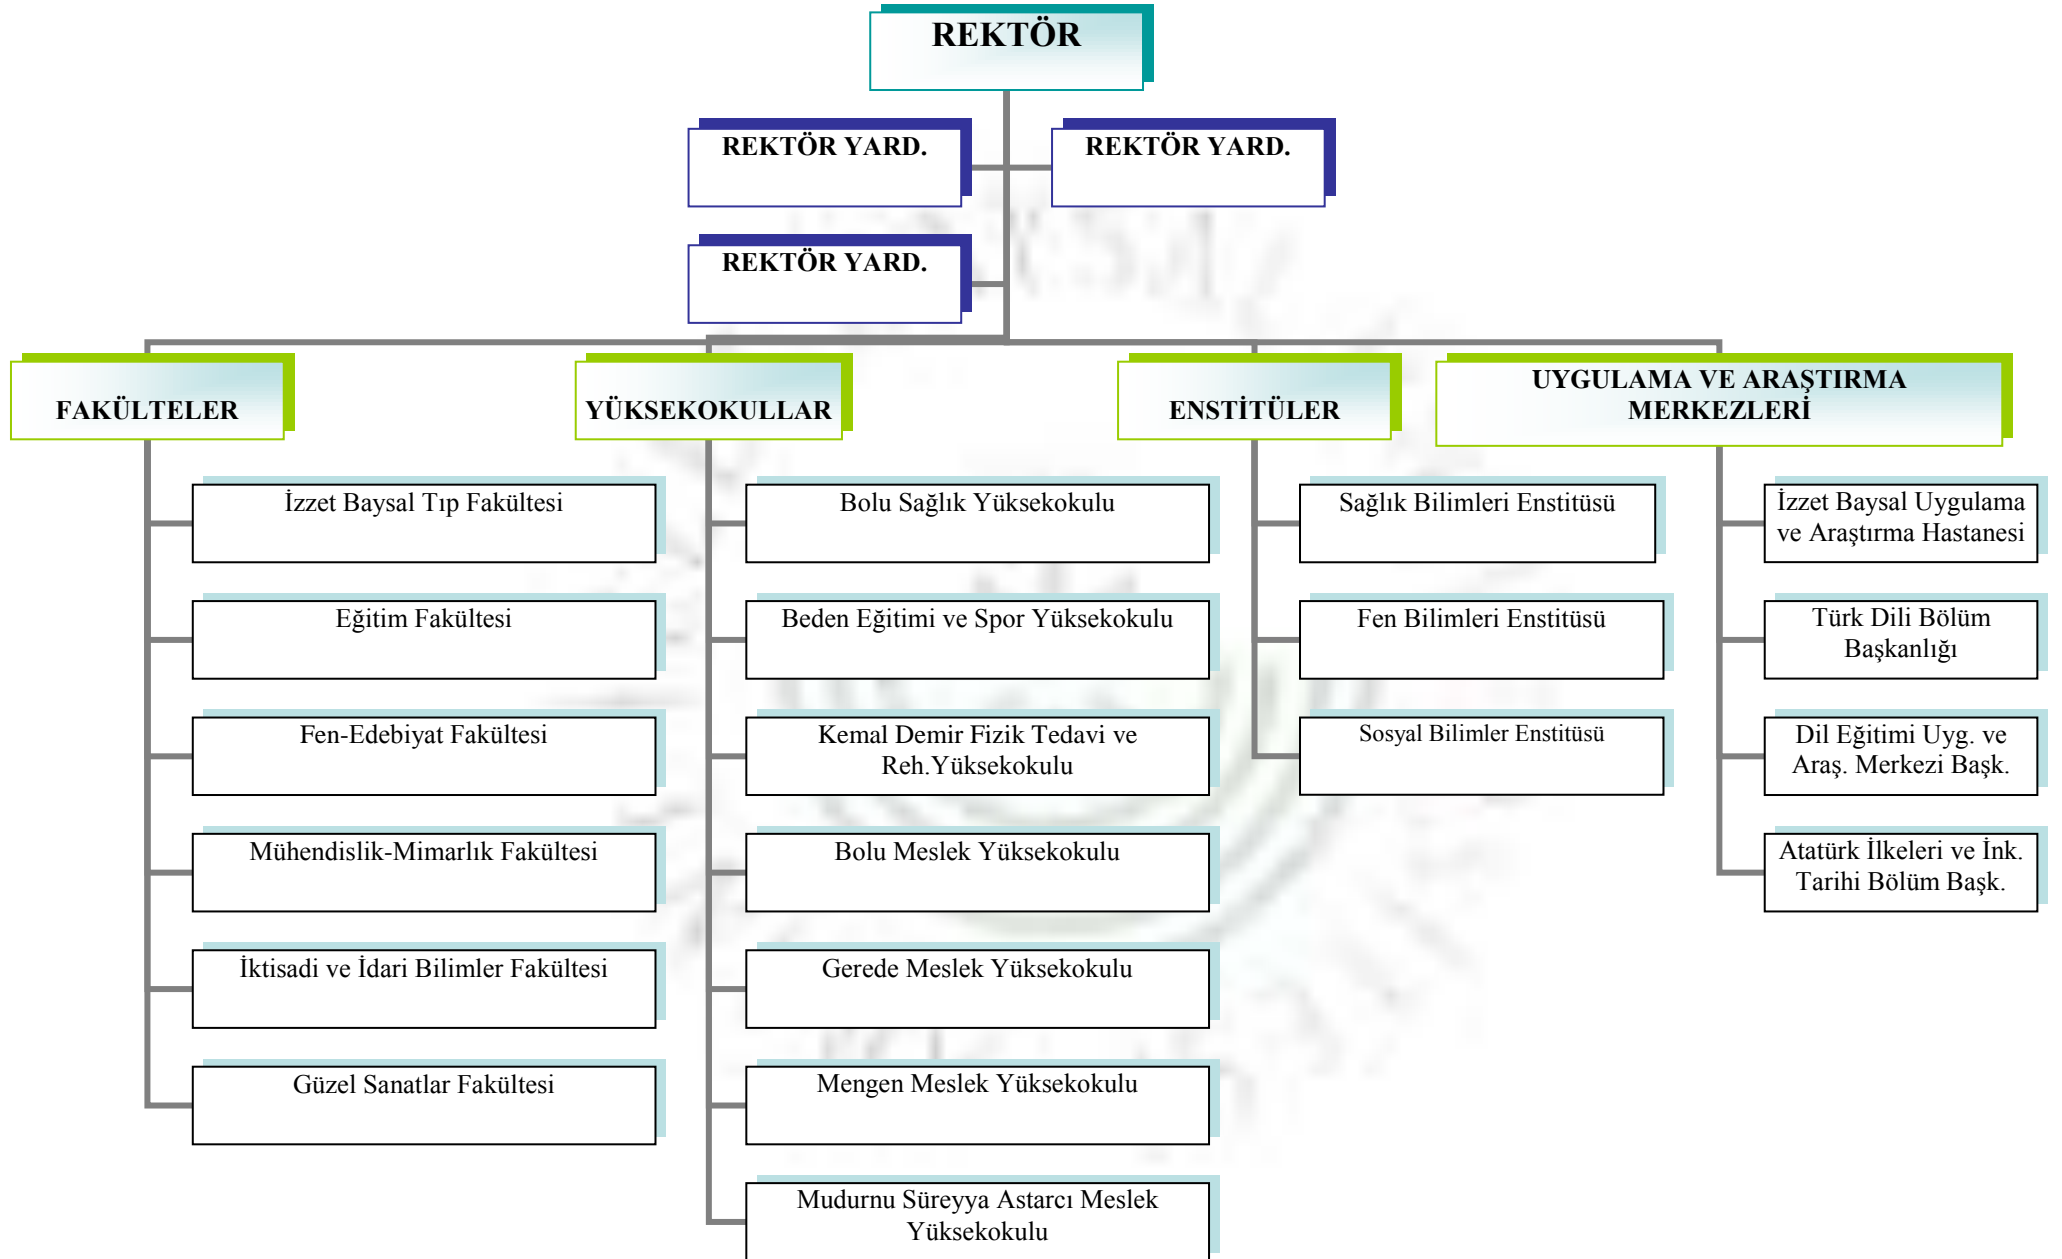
REKTÖR

REKTÖR YARD.

REKTÖR YARD.

REKTÖR YARD.

FAKÜLTELER

İzzet Baysal Tıp Fakültesi

Eğitim Fakültesi

Fen-Edebiyat Fakültesi

Mühendislik-Mimarlık Fakültesi

İktisadi ve İdari Bilimler Fakültesi

Güzel Sanatlar Fakültesi

YÜKSEKOKULLAR

Bolu Sağlık Yüksekokulu

Beden Eğitimi ve Spor Yüksekokulu

Kemal Demir Fizik Tedavi ve Reh.Yüksekokulu

Bolu Meslek Yüksekokulu

Gerede Meslek Yüksekokulu

Mengen Meslek Yüksekokulu

Mudurnu Süreyya Astarcı Meslek Yüksekokulu

ENSTİTÜLER

Sağlık Bilimleri Enstitüsü

Fen Bilimleri Enstitüsü

Sosyal Bilimler Enstitüsü

UYGULAMA VE ARAŞTIRMA MERKEZLERİ

İzzet Baysal Uygulama ve Araştırma Hastanesi

Türk Dili Bölüm Başkanlığı

Dil Eğitimi Uyg. ve Araş. Merkezi Başk.

Atatürk İlkeleri ve İnk. Tarihi Bölüm Başk.